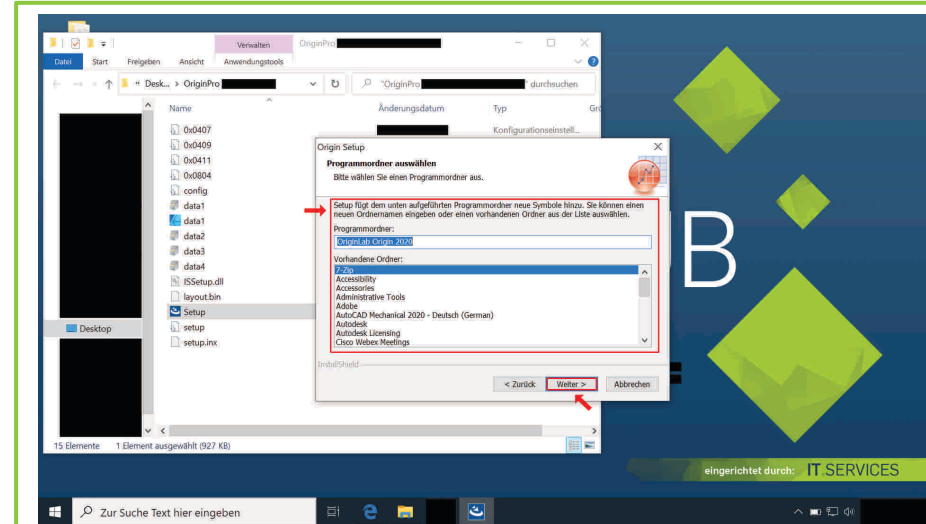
Verwalten OriginPro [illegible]

Datei Start Freigeben Ansicht Anwendungstools

« Desk... › OriginPro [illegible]

"OriginPro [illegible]" durchsuchen

Name Änderungsdatum Typ Gr

0x0407 Konfigurationseinstell...
0x0409
0x0411
0x0804
config
data1
data1
data2
data3
data4
ISSetup.dll
layout.bin
Setup
setup
setup.inx

Desktop

15 Elemente 1 Element ausgewählt (927 KB)

Origin Setup

Programmordner auswählen

Bitte wählen Sie einen Programmordner aus.

Setup fügt dem unten aufgeführten Programmordner neue Symbole hinzu. Sie können einen neuen Ordnernamen eingeben oder einen vorhandenen Ordner aus der Liste auswählen.

Programmordner:

OriginLab Origin 2020

Vorhandene Ordner:

7-Zip
Accessibility
Accessories
Administrative Tools
Adobe
AutoCAD Mechanical 2020 - Deutsch (German)
Autodesk
Autodesk Licensing
Cisco Webex Meetings

InstallShield

< Zurück Weiter > Abbrechen

B

eingerichtet durch: IT.SERVICES

Zur Suche Text hier eingeben